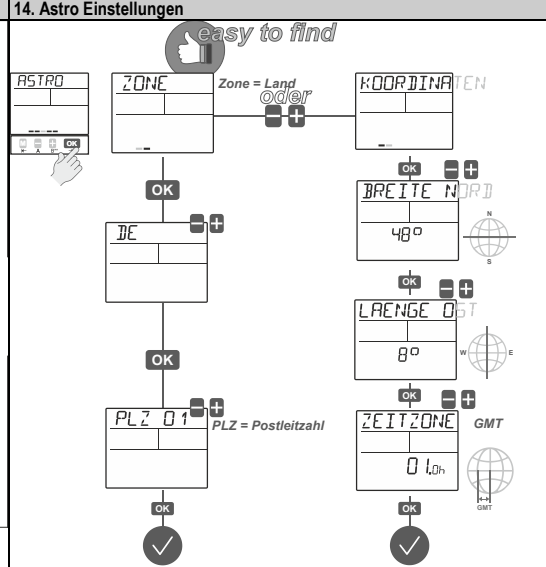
14. Astro Einstellungen

easy to find

ASTRO

OK

ZONE

Zone = Land

oder

KOORDINATEN

OK

OK

BREITE NORD

N

48°

S

DE

OK

LAENGE OST

W

8°

E

OK

OK

PLZ 01

PLZ = Postleitzahl

ZEITZONE

GMT

01.0h

GMT

OK

OK